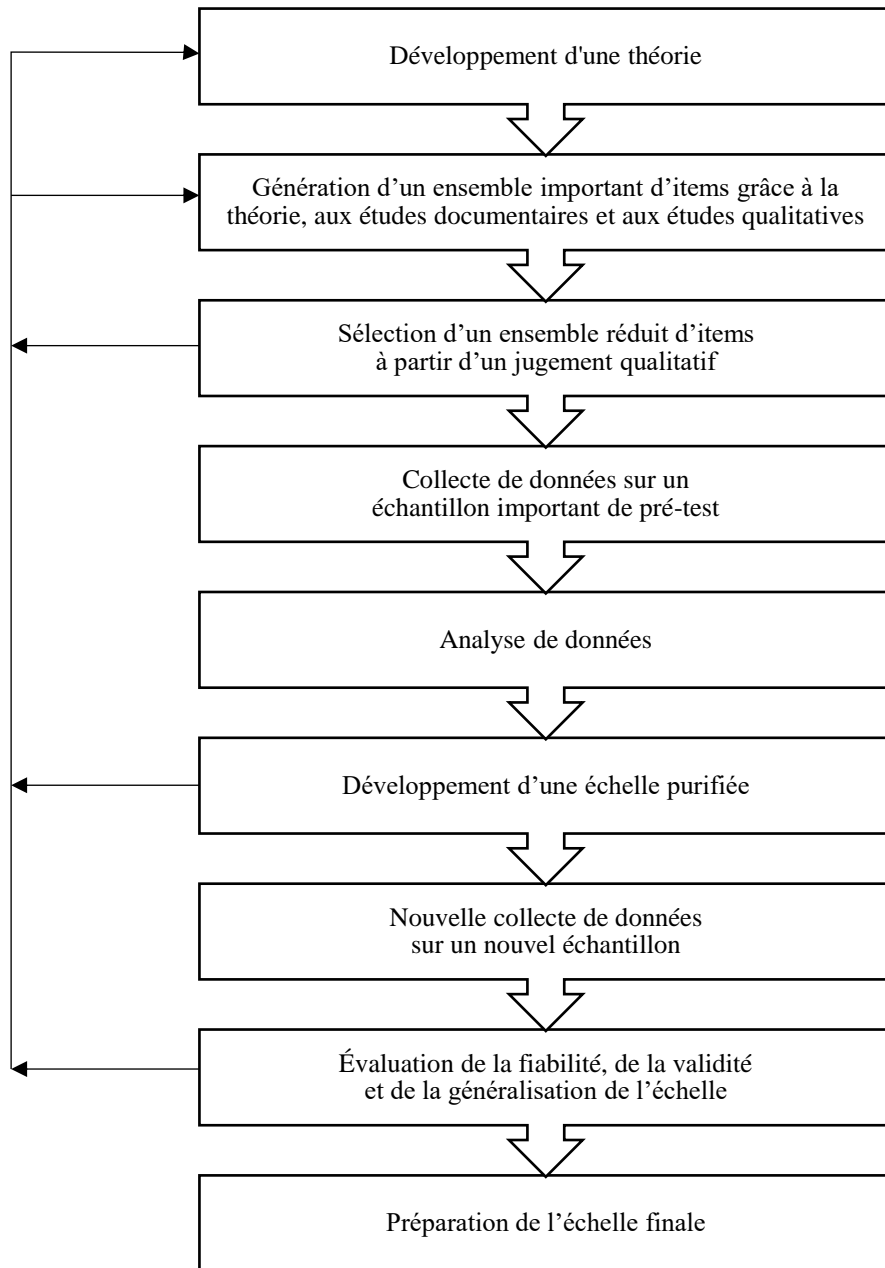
Développement d'une théorie

Génération d’un ensemble important d’items grâce à la théorie, aux études documentaires et aux études qualitatives

Sélection d’un ensemble réduit d’items à partir d’un jugement qualitatif

Collecte de données sur un échantillon important de pré-test

Analyse de données

Développement d’une échelle purifiée

Nouvelle collecte de données sur un nouvel échantillon

Évaluation de la fiabilité, de la validité et de la généralisation de l’échelle

Préparation de l’échelle finale